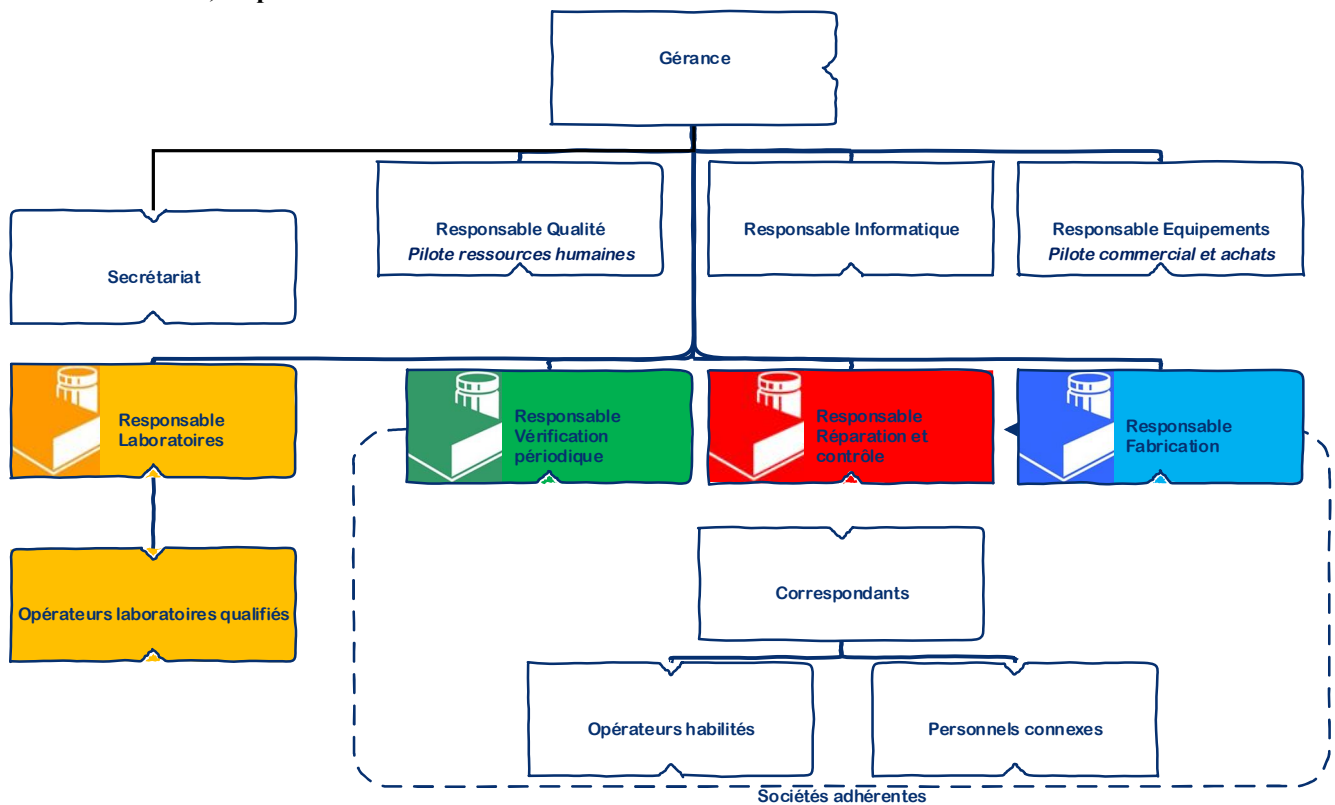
Gérance

Secrétariat

Responsable Qualité
*Pilote ressources humaines*

Responsable Informatique

Responsable Equipements
*Pilote commercial et achats*

Responsable Laboratoires

Responsable Vérification périodique

Responsable Réparation et contrôle

Responsable Fabrication

Opérateurs laboratoires qualifiés

Correspondants

Opérateurs habilités

Personnels connexes

Sociétés adhérentes